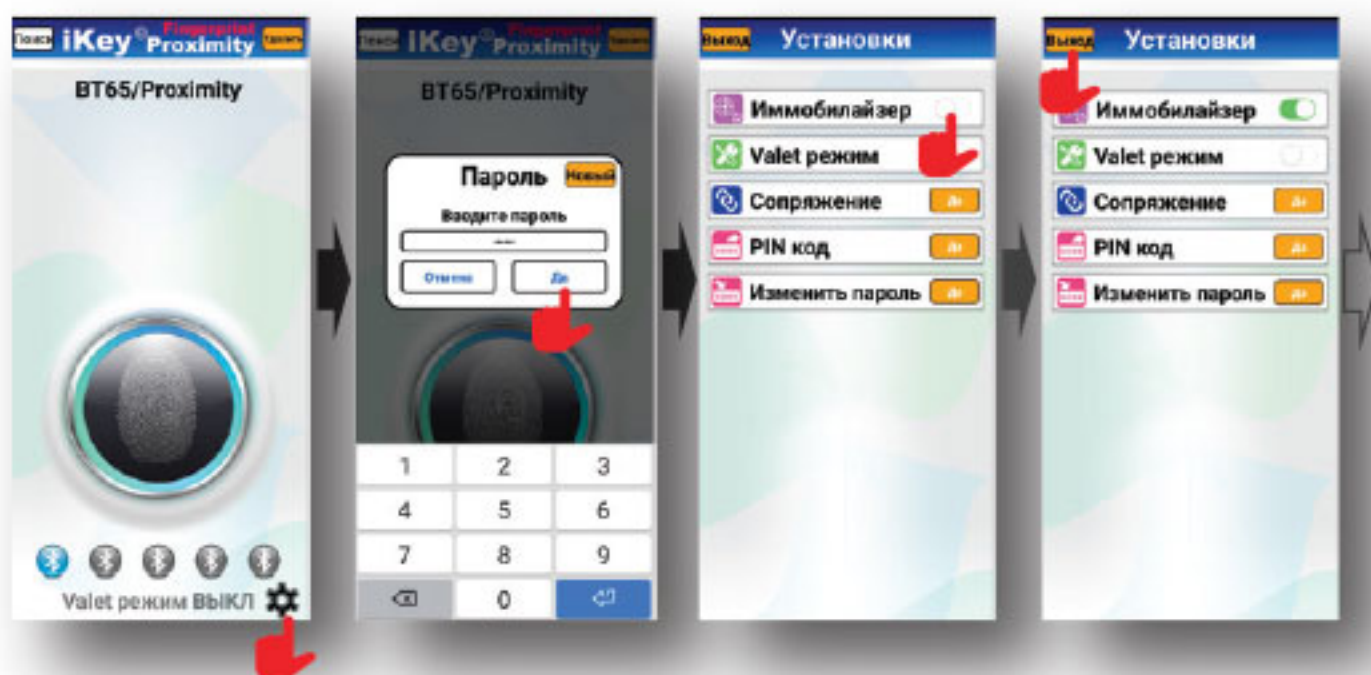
Поиск iKey® Fingerprint Proximity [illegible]

BT65/Proximity

Valet режим ВЫКЛ

Поиск iKey® Fingerprint Proximity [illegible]

BT65/Proximity

Пароль Новый

Вводите пароль

Отмена Да

1 2 3
4 5 6
7 8 9
0

Выход Установки

Иммобилайзер

Valet режим

Сопряжение Да

PIN код Да

Изменить пароль Да

Выход Установки

Иммобилайзер

Valet режим

Сопряжение Да

PIN код Да

Изменить пароль Да